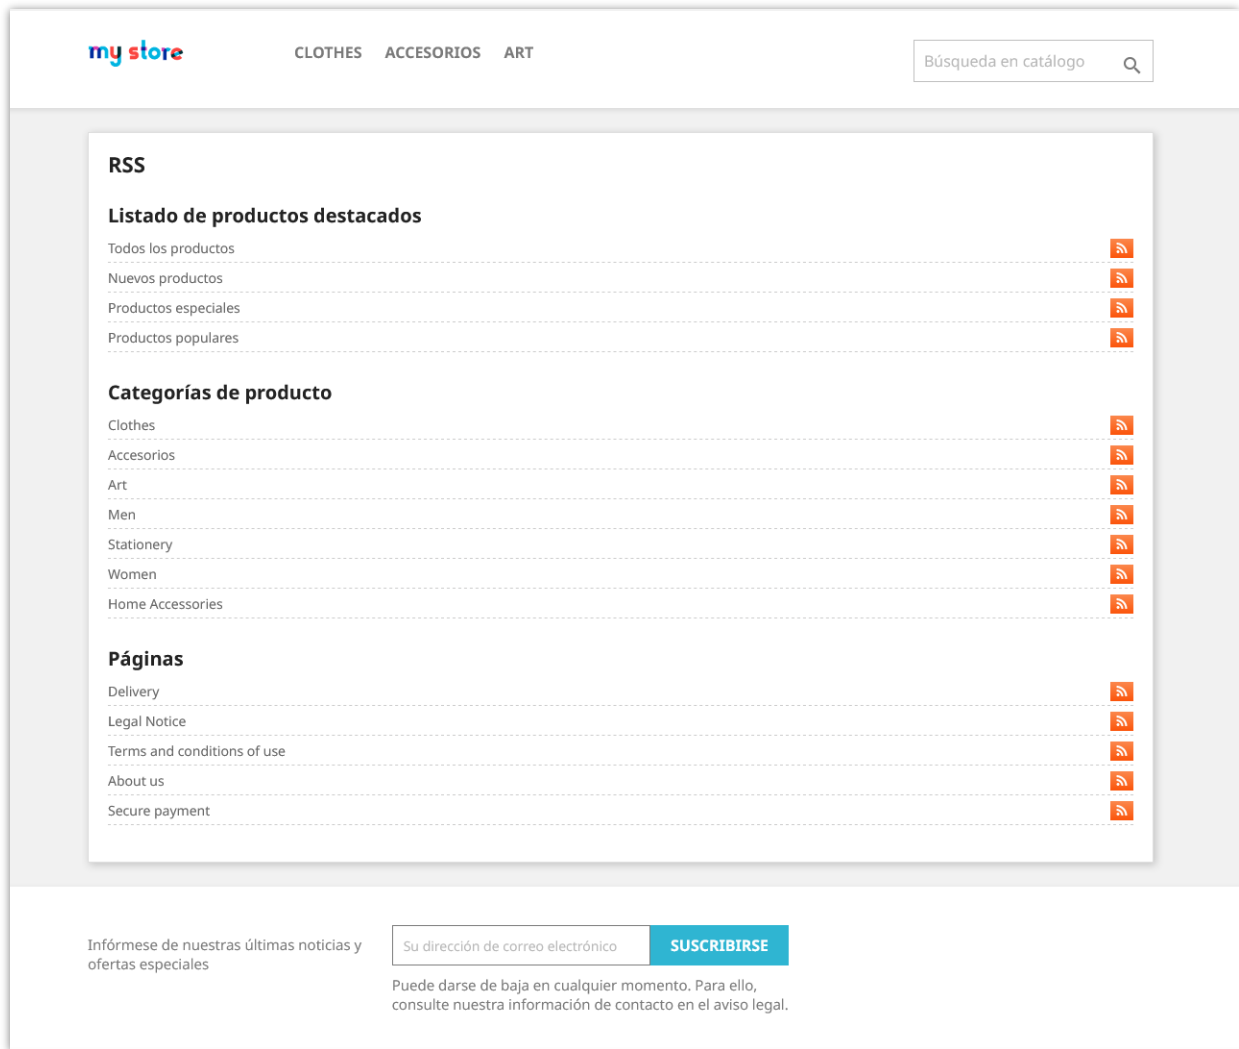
my store

CLOTHES ACCESORIOS ART

Búsqueda en catálogo

RSS

Listado de productos destacados

Todos los productos

Nuevos productos

Productos especiales

Productos populares

Categorías de producto

Clothes

Accesorios

Art

Men

Stationery

Women

Home Accessories

Páginas

Delivery

Legal Notice

Terms and conditions of use

About us

Secure payment

Infórmese de nuestras últimas noticias y ofertas especiales

Su dirección de correo electrónico

SUSCRIBIRSE

Puede darse de baja en cualquier momento. Para ello, consulte nuestra información de contacto en el aviso legal.